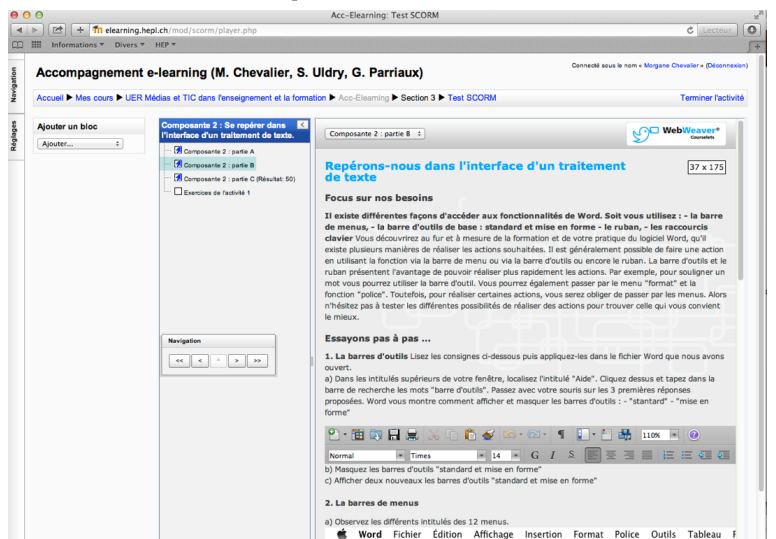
Acc-Elearning: Test SCORM

elearning.hepl.ch/mod/scorm/player.php

Lecteur

Informations ▾ Divers ▾ HEP ▾

Navigation

Réglages

Accompagnement e-learning (M. Chevalier, S. Uldry, G. Parriaux)

Connecté sous le nom « Morgane Chevalier » (Déconnexion)

Accueil ▶ Mes cours ▶ UER Médias et TIC dans l'enseignement et la formation ▶ Acc-Elearning ▶ Section 3 ▶ Test SCORM

Terminer l'activité

Ajouter un bloc

Ajouter...

Composante 2 : Se repérer dans l'interface d'un traitement de texte.

Composante 2 : partie A

Composante 2 : partie B

Composante 2 : partie C (Résultat: 50)

Exercices de l'activité 1

Navigation

<< < ^ > >>

Composante 2 : partie B

WebWeaver® Counselors

Repérons-nous dans l'interface d'un traitement de texte

37 x 175

Focus sur nos besoins

Il existe différentes façons d'accéder aux fonctionnalités de Word. Soit vous utilisez : - la barre de menus, - la barre d'outils de base : standard et mise en forme - le ruban, - les raccourcis clavier Vous découvrirez au fur et à mesure de la formation et de votre pratique du logiciel Word, qu'il existe plusieurs manières de réaliser les actions souhaitées. Il est généralement possible de faire une action en utilisant la fonction via la barre de menu ou via la barre d'outils ou encore le ruban. La barre d'outils et le ruban présentent l'avantage de pouvoir réaliser plus rapidement les actions. Par exemple, pour souligner un mot vous pourrez utiliser la barre d'outil. Vous pourrez également passer par le menu "format" et la fonction "police". Toutefois, pour réaliser certaines actions, vous serez obliger de passer par les menus. Alors n'hésitez pas à tester les différentes possibilités de réaliser des actions pour trouver celle qui vous convient le mieux.

Essayons pas à pas ...

1. La barres d'outils Lisez les consignes ci-dessous puis appliquez-les dans le fichier Word que nous avons ouvert.
a) Dans les intitulés supérieurs de votre fenêtre, localisez l'intitulé "Aide". Cliquez dessus et tapez dans la barre de recherche les mots "barre d'outils". Passez avec votre souris sur les 3 premières réponses proposées. Word vous montre comment afficher et masquer les barres d'outils : - "standard" - "mise en forme"

110%

Normal | Times | 14 | G I S

b) Masquez les barres d'outils "standard et mise en forme"
c) Afficher deux nouveaux les barres d'outils "standard et mise en forme"

2. La barres de menus

a) Observez les différents intitulés des 12 menus.

Word Fichier Édition Affichage Insertion Format Police Outils Tableau F